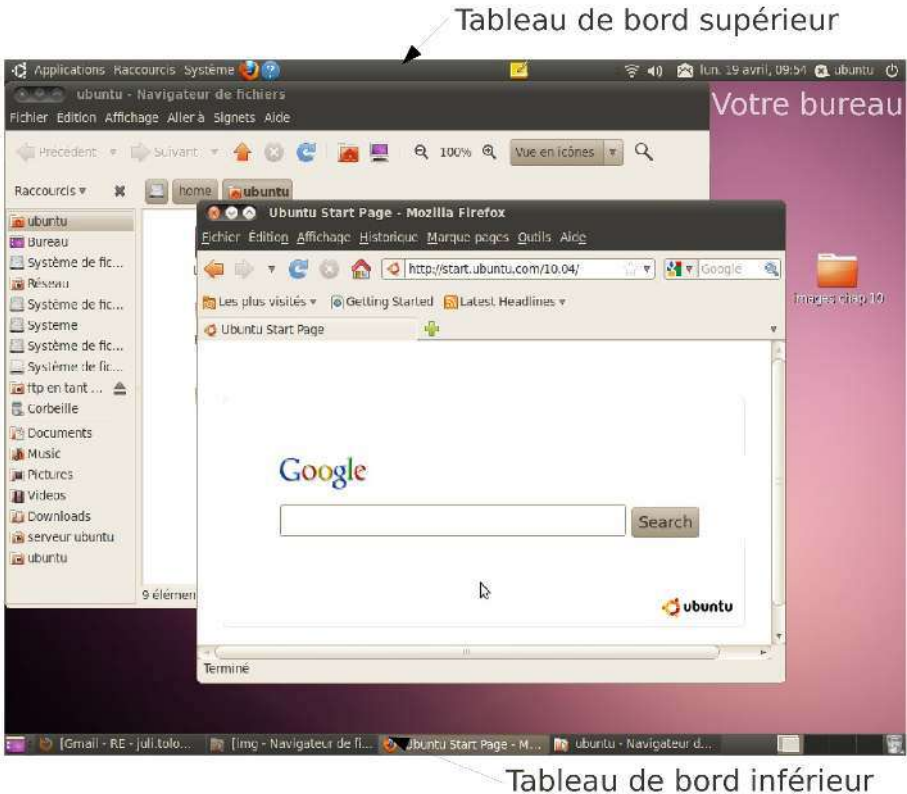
Tableau de bord supérieur

Applications Raccourcis Système

lun. 19 avril, 09:54 ubuntu

ubuntu - Navigateur de fichiers

Fichier Edition Affichage Aller à Signets Aide

Précédent Suivant 100% Vue en icônes

Raccourcis home ubuntu

ubuntu
Bureau
Système de fic...
Réseau
Système de fic...
Systeme
Système de fic...
Système de fic...
ftp en tant ...
Corbeille
Documents
Music
Pictures
Videos
Downloads
serveur ubuntu
ubuntu

9 élémen

Votre bureau

Images chap 10

Ubuntu Start Page - Mozilla Firefox

Fichier Édition Affichage Historique Marque-pages Outils Aide

http://start.ubuntu.com/10.04/ Google

Les plus visités Getting Started Latest Headlines

Ubuntu Start Page

Google

Search

ubuntu

Terminé

[Gmail - RE - juli.tolo... [img - Navigateur de fi... Ubuntu Start Page - M... ubuntu - Navigateur d...

Tableau de bord inférieur